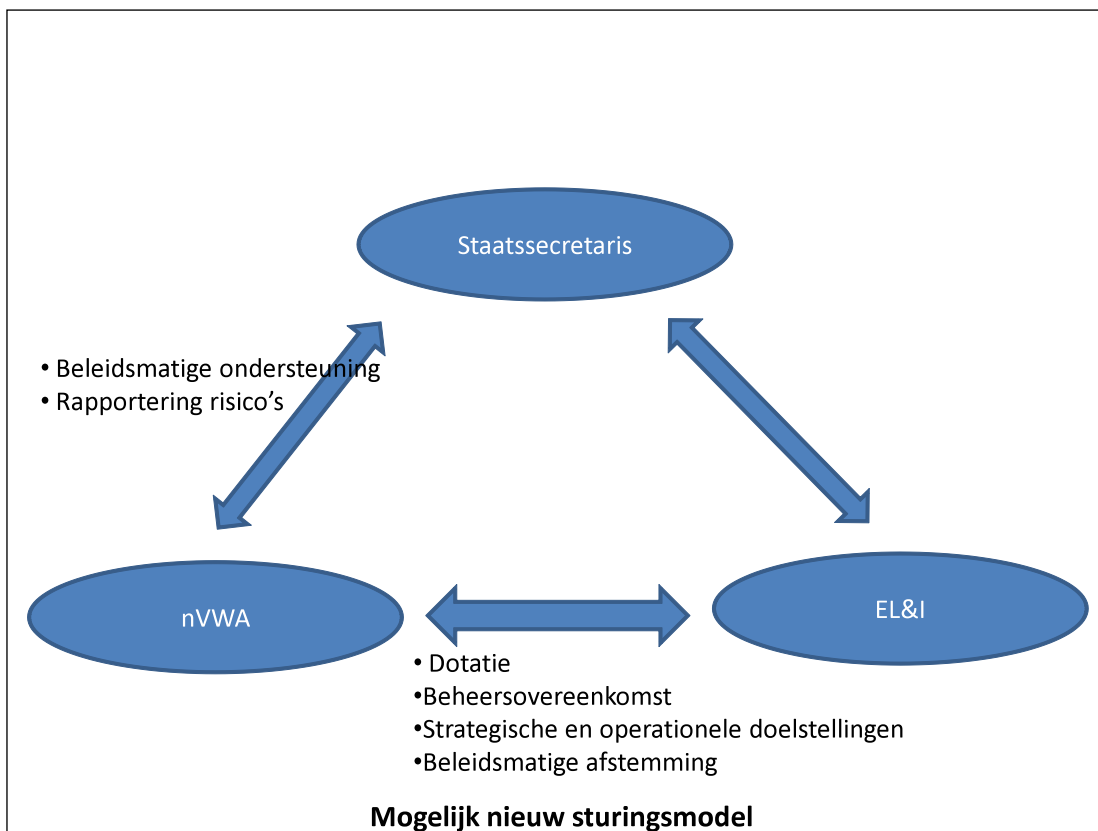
Staatssecretaris

• Beleidsmatige ondersteuning
• Rapportering risico's

nVWA

EL&I

• Dotatie
•Beheersovereenkomst
•Strategische en operationele doelstellingen
•Beleidsmatige afstemming

Mogelijk nieuw sturingsmodel